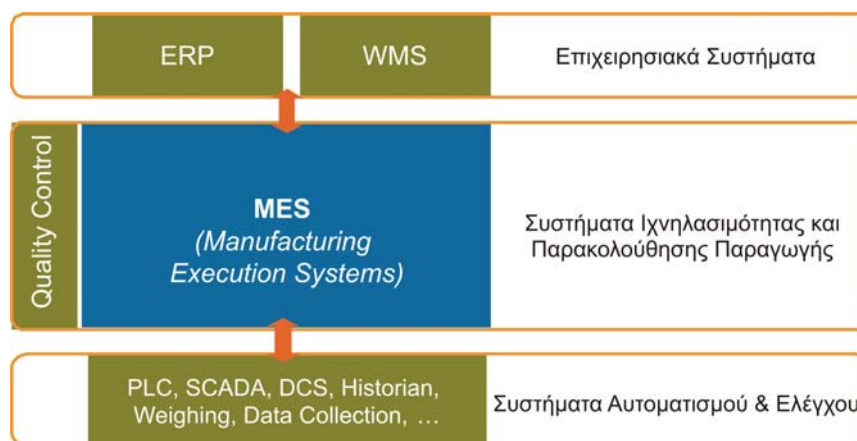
ERP

WMS

Επιχειρησιακά Συστήματα

Quality Control

MES
(Manufacturing Execution Systems)

Συστήματα Ιχνηλασιμότητας και Παρακολούθησης Παραγωγής

PLC, SCADA, DCS, Historian, Weighing, Data Collection, …

Συστήματα Αυτοματισμού & Ελέγχου